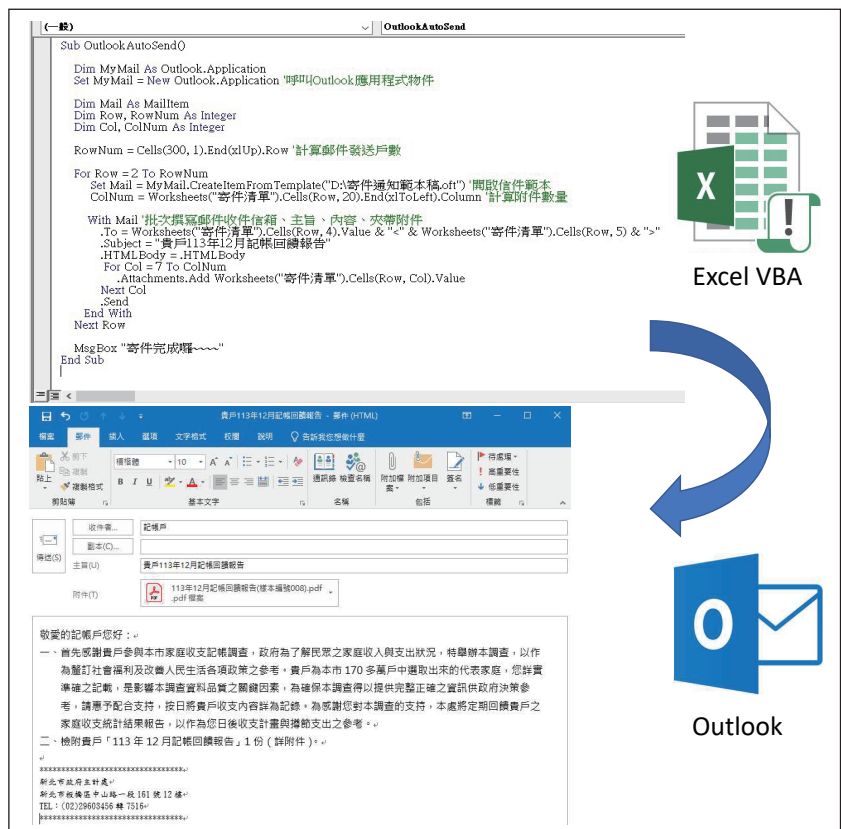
(一般) OutlookAutoSend

Sub OutlookAutoSend()

Dim MyMail As Outlook.Application
Set MyMail = New Outlook.Application '呼叫Outlook應用程式物件

Dim Mail As MailItem
Dim Row, RowNum As Integer
Dim Col, ColNum As Integer

RowNum = Cells(300, 1).End(xlUp).Row '計算郵件發送戶數

For Row = 2 To RowNum
Set Mail = MyMail.CreateItemFromTemplate("D:\寄件通知範本稿.oft") '開啟信件範本
ColNum = Worksheets("寄件清單").Cells(Row, 20).End(xlToLeft).Column '計算附件數量

With Mail '批次撰寫郵件收件信箱、主旨、內容、夾帶附件
.To = Worksheets("寄件清單").Cells(Row, 4).Value & "<" & Worksheets("寄件清單").Cells(Row, 5) & ">"
.Subject = "貴戶113年12月記帳回饋報告"
.HTMLBody = .HTMLBody
For Col = 7 To ColNum
.Attachments.Add Worksheets("寄件清單").Cells(Row, Col).Value
Next Col
.Send
End With
Next Row

MsgBox "寄件完成囉~~~~"
End Sub

Excel VBA

貴戶113年12月記帳回饋報告 - 郵件 (HTML)

檔案 郵件 插入 選項 文字格式 校閱 說明 告訴我您想做什麼

剪下 複製 複製格式 貼上 剪貼簿
新細明體 10 基本文字
通訊錄 檢查名稱 名稱
附加檔案 附加項目 簽名 包括
待處理 高重要性 低重要性 標籤

傳送(S)
收件者... 記帳戶
副本(C)...
主旨(U) 貴戶113年12月記帳回饋報告
附件(T) 113年12月記帳回饋報告(樣本編號008).pdf .pdf 檔案

敬愛的記帳戶您好：
一、首先感謝貴戶參與本市家庭收支記帳調查，政府為了解民眾之家庭收入與支出狀況，特舉辦本調查，以作為釐訂社會福利及改善人民生活各項政策之參考。貴戶為本市 170 多萬戶中選取出來的代表家庭，您詳實準確之記帳，是影響本調查資料品質之關鍵因素，為確保本調查得以提供完整正確之資訊供政府決策參考，請惠予配合支持，按日將貴戶收支內容詳為記錄。為感謝您對本調查的支持，本處將定期回饋貴戶之家庭收支統計結果報告，以作為您日後收支計畫與撙節支出之參考。
二、檢附貴戶「113 年 12 月記帳回饋報告」1 份（詳附件）。

**********************************
新北市政府主計處
新北市板橋區中山路一段 161 號 12 樓
TEL：(02)29603456 轉 7516
**********************************

Outlook